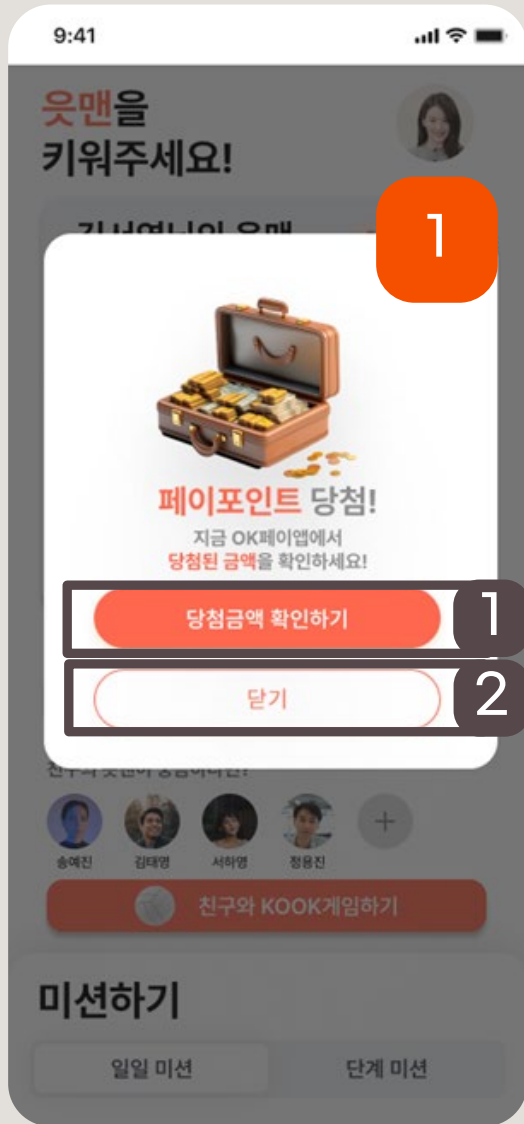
9:41

웃맨을
키워주세요!

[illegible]

1

페이포인트 당첨!
지금 OK페이앱에서
당첨된 금액을 확인하세요!

당첨금액 확인하기

1

닫기

2

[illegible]

송예진 김태영 서하영 정용진

+

친구와 KOOK게임하기

미션하기

일일 미션

단계 미션